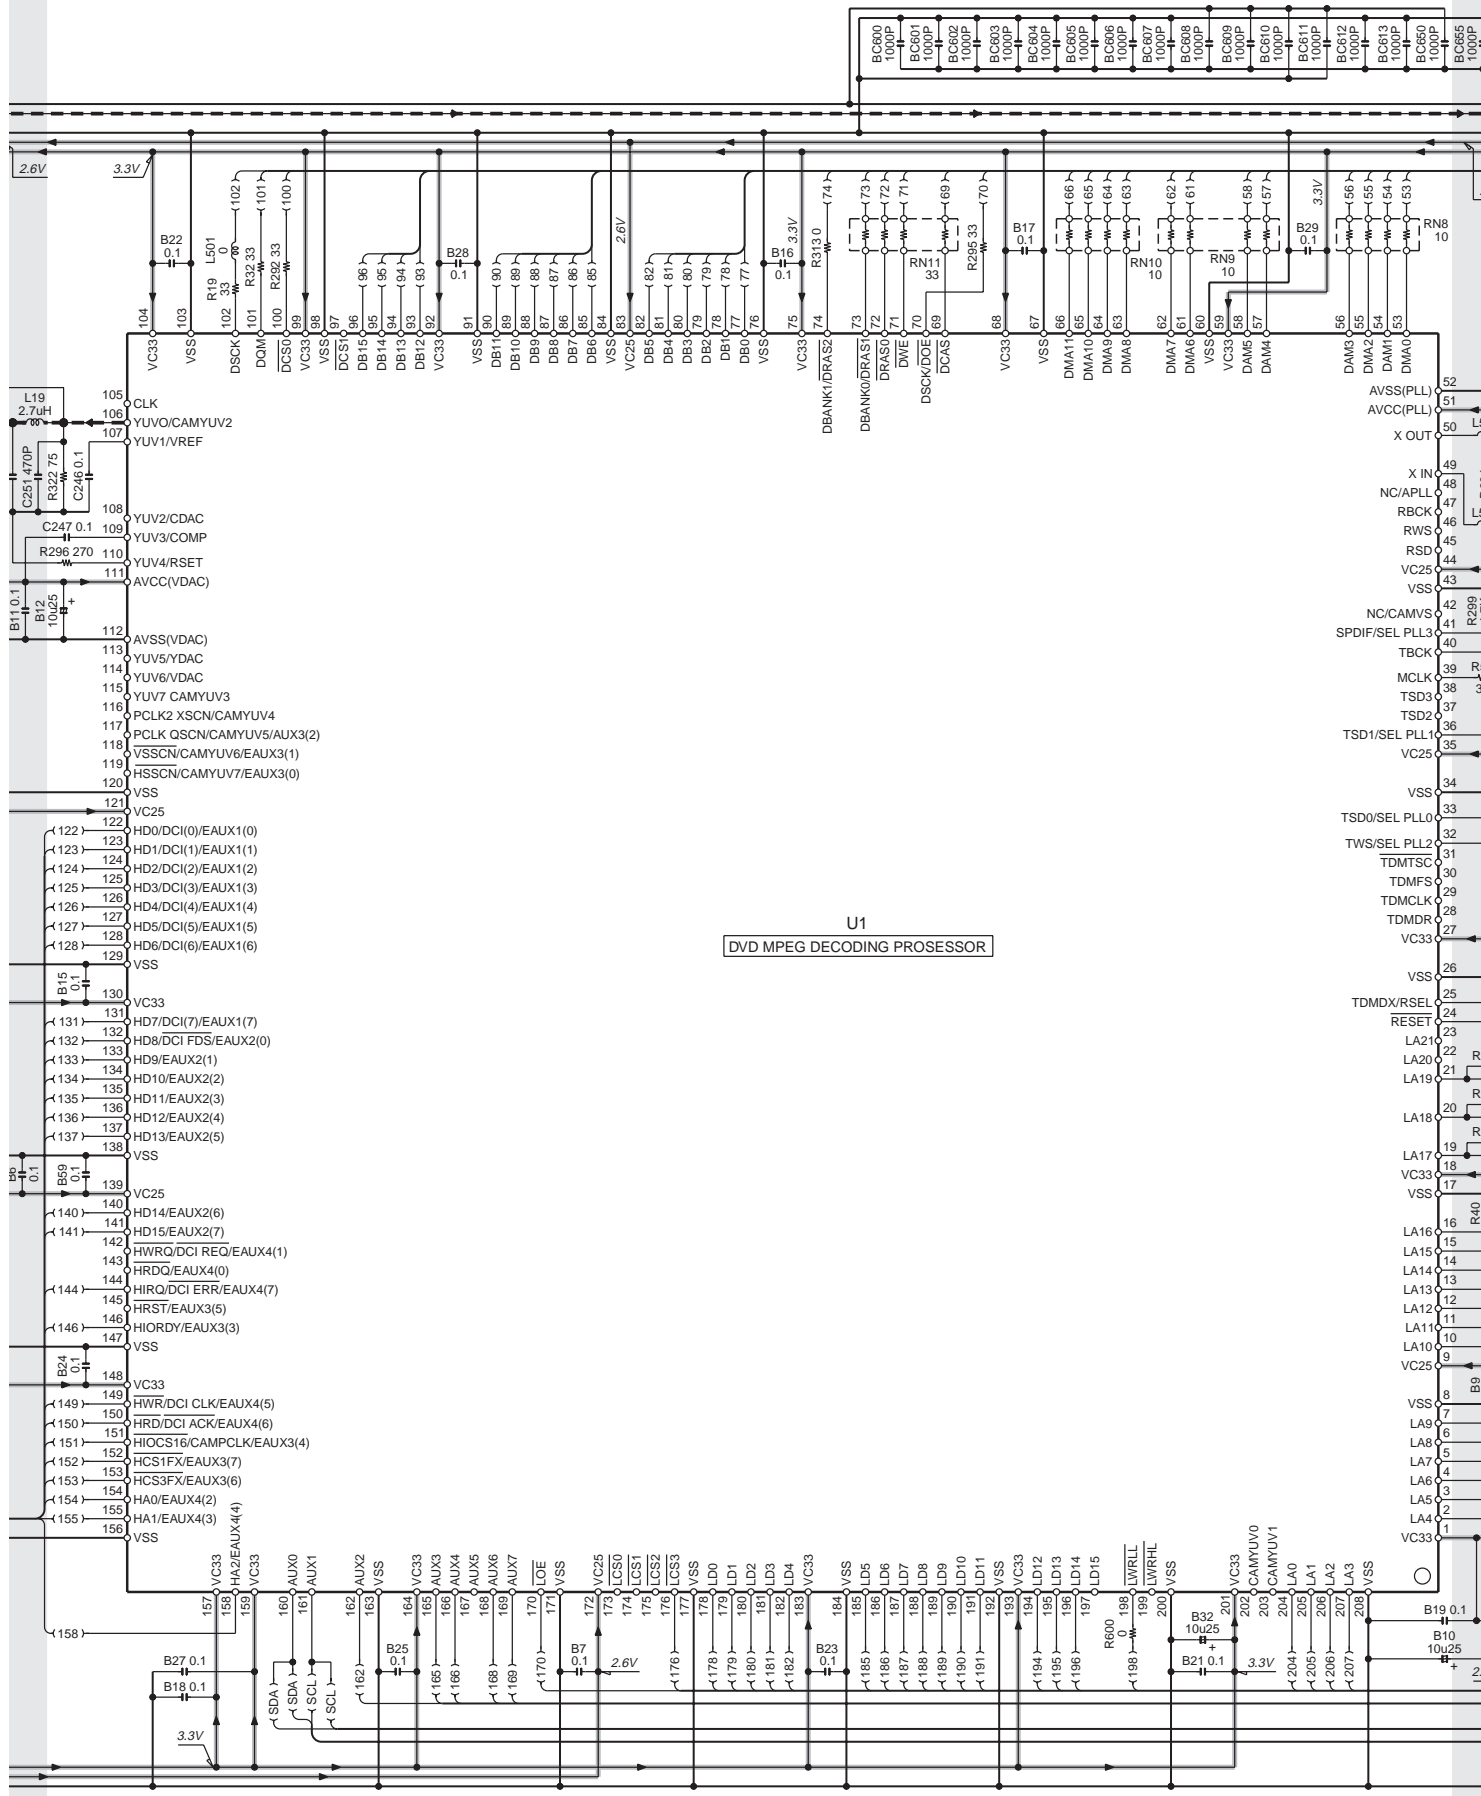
BC600 1000P
BC601 1000P
BC602 1000P
BC603 1000P
BC604 1000P
BC605 1000P
BC606 1000P
BC607 1000P
BC608 1000P
BC609 1000P
BC610 1000P
BC611 1000P
BC612 1000P
BC613 1000P
BC650 1000P
BC655 1000P

2.6V
3.3V

B22 0.1
L501 0
R19 33
R32 33
R292 33
B28 0.1
2.6V
B16 0.1
3.3V
R313 0
RN11 33
R295 33
B17 0.1
RN10 10
RN9 10
3.3V
B29 0.1
RN8 10

102 101 100 96 95 94 93 90 89 88 87 86 85 82 81 80 79 78 77 74 73 72 71 69 70 66 65 64 63 62 61 58 57 56 55 54 53

104 VC33
103 VSS
102 DSCK
101 DQM
100 $\overline{DCS0}$
99 VC33
98 VSS
97 $\overline{DCS1}$
96 DB15
95 DB14
94 DB13
93 DB12
92 VC33
91 VSS
90 DB11
89 DB10
88 DB9
87 DB8
86 DB7
85 DB6
84 VSS
83 VC25
82 DB5
81 DB4
80 DB3
79 DB2
78 DB1
77 DB0
76 VSS
75 VC33
74 DBANK1/$\overline{DRAS2}$
73 DBANK0/$\overline{DRAS1}$
72 $\overline{DRAS0}$
71 $\overline{DWE}$
70 DSCK/$\overline{DOE}$
69 $\overline{DCAS}$
68 VC33
67 VSS
66 DMA11
65 DMA10
64 DMA9
63 DMA8
62 DMA7
61 DMA6
60 VSS
59 VC33
58 DAM5
57 DAM4
56 DAM3
55 DAM2
54 DAM1
53 DMA0

L19 2.7uH
C251 470P
R322 75
C246 0.1
C247 0.1
R296 270
B11 0.1
B12 10u25

105 CLK
106 YUVO/CAMYUV2
107 YUV1/VREF
108 YUV2/CDAC
109 YUV3/COMP
110 YUV4/RSET
111 AVCC(VDAC)
112 AVSS(VDAC)
113 YUV5/YDAC
114 YUV6/VDAC
115 YUV7 CAMYUV3
116 PCLK2 XSCN/CAMYUV4
117 PCLK QSCN/CAMYUV5/AUX3(2)
118 $\overline{VSSCN}$/CAMYUV6/EAUX3(1)
119 $\overline{HSSCN}$/CAMYUV7/EAUX3(0)
120 VSS
121 VC25
122 HD0/DCI(0)/EAUX1(0)
123 HD1/DCI(1)/EAUX1(1)
124 HD2/DCI(2)/EAUX1(2)
125 HD3/DCI(3)/EAUX1(3)
126 HD4/DCI(4)/EAUX1(4)
127 HD5/DCI(5)/EAUX1(5)
128 HD6/DCI(6)/EAUX1(6)
129 VSS
B15 0.1
130 VC33
131 HD7/$\overline{DCI(7)}$/EAUX1(7)
132 HD8/$\overline{DCI\ FDS}$/EAUX2(0)
133 HD9/EAUX2(1)
134 HD10/EAUX2(2)
135 HD11/EAUX2(3)
136 HD12/EAUX2(4)
137 HD13/EAUX2(5)
138 VSS
B6 0.1
B59 0.1
139 VC25
140 HD14/EAUX2(6)
141 HD15/EAUX2(7)
142 $\overline{HWRQ}$/$\overline{DCI\ REQ}$/EAUX4(1)
143 $\overline{HRDQ}$/EAUX4(0)
144 $\overline{HIRQ}$/$\overline{DCI\ ERR}$/EAUX4(7)
145 $\overline{HRST}$/EAUX3(5)
146 HIORDY/EAUX3(3)
147 VSS
B24 0.1
148 VC33
149 $\overline{HWR}$/DCI CLK/EAUX4(5)
150 $\overline{HRD}$/$\overline{DCI}$ ACK/EAUX4(6)
151 $\overline{HIOCS16}$/CAMPCLK/EAUX3(4)
152 $\overline{HCS1FX}$/EAUX3(7)
153 $\overline{HCS3FX}$/EAUX3(6)
154 HA0/EAUX4(2)
155 HA1/EAUX4(3)
156 VSS

122 123 124 125 126 127 128 131 132 133 134 135 136 137 140 141 144 146 149 150 151 152 153 154 155 158

U1
DVD MPEG DECODING PROSESSOR

52 AVSS(PLL)
51 AVCC(PLL)
50 X OUT
49 X IN
48 NC/APLL
47 RBCK
46 RWS
45 RSD
44 VC25
43 VSS
42 NC/CAMVS
41 SPDIF/SEL PLL3
40 TBCK
39 MCLK
38 TSD3
37 TSD2
36 TSD1/SEL PLL1
35 VC25
34 VSS
33 TSD0/SEL PLL0
32 TWS/SEL PLL2
31 $\overline{TDMTSC}$
30 TDMFS
29 TDMCLK
28 TDMDR
27 VC33
26 VSS
25 TDMDX/RSEL
24 $\overline{RESET}$
23 LA21
22 LA20
21 LA19
20 LA18
19 LA17
18 VC33
17 VSS
16 LA16
15 LA15
14 LA14
13 LA13
12 LA12
11 LA11
10 LA10
9 VC25
8 VSS
7 LA9
6 LA8
5 LA7
4 LA6
3 LA5
2 LA4
1 VC33

R299
R40
B9

157 VC33
158 HA2/EAUX4(4)
159 VC33
160 AUX0
161 AUX1
162 AUX2
163 VSS
164 VC33
165 AUX3
166 AUX4
167 AUX5
168 AUX6
169 AUX7
170 $\overline{LOE}$
171 VSS
172 VC25
173 $\overline{LCS0}$
174 $\overline{LCS1}$
175 $\overline{LCS2}$
176 $\overline{LCS3}$
177 VSS
178 LD0
179 LD1
180 LD2
181 LD3
182 LD4
183 VC33
184 VSS
185 LD5
186 LD6
187 LD7
188 LD8
189 LD9
190 LD10
191 LD11
192 VSS
193 VC33
194 LD12
195 LD13
196 LD14
197 LD15
198 $\overline{LWRLL}$
199 $\overline{LWRHL}$
200 VSS
201 VC33
202 CAMYUV0
203 CAMYUV1
204 LA0
205 LA1
206 LA2
207 LA3
208 VSS

B27 0.1
B18 0.1
3.3V
SDA SDA SCL SCL
B25 0.1
162 165 166 168 169 170
B7 0.1
2.6V
176 178 179 180 181 182
B23 0.1
185 186 187 189 190 191 194 195 196
R600 0
198
B32 10u25
B21 0.1
3.3V
204 205 206 207
B19 0.1
B10 10u25
2.